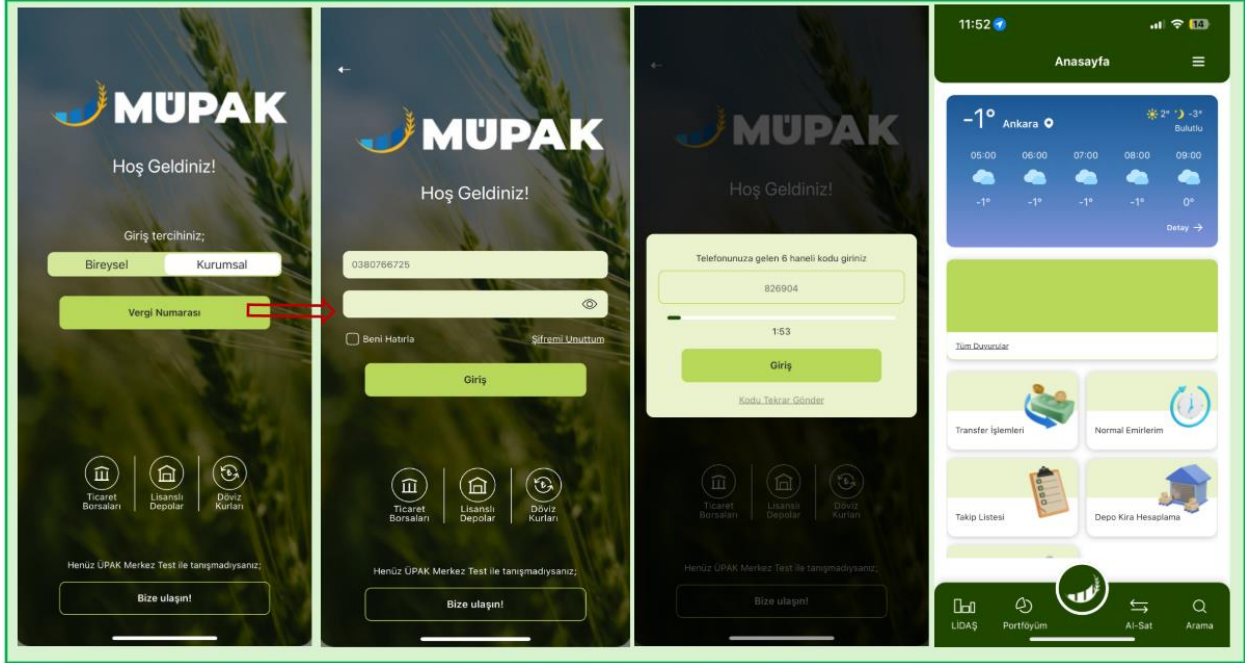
MÜPAK

Hoş Geldiniz!

Giriş tercihiniz;

Bireysel Kurumsal

Vergi Numarası

Ticaret Borsaları

Lisanslı Depolar

Döviz Kurları

Henüz ÜPAK Merkez Test ile tanışmadıysanız;

Bize ulaşın!

MÜPAK

Hoş Geldiniz!

0380766725

Beni Hatırla

Şifremi Unuttum

Giriş

Ticaret Borsaları

Lisanslı Depolar

Döviz Kurları

Henüz ÜPAK Merkez Test ile tanışmadıysanız;

Bize ulaşın!

MÜPAK

Hoş Geldiniz!

Telefonunuza gelen 6 haneli kodu giriniz

826904

1:53

Giriş

Kodu Tekrar Gönder

Ticaret Borsaları

Lisanslı Depolar

Döviz Kurları

Henüz ÜPAK Merkez Test ile tanışmadıysanız;

Bize ulaşın!

11:52

14

Anasayfa

-1° Ankara

2° -3°

Bulutlu

| 05:00 | 06:00 | 07:00 | 08:00 | 09:00 |
|---|---|---|---|---|
| -1° | -1° | -1° | -1° | 0° |

Detay →

Tüm Duyurular

Transfer İşlemleri

Normal Emirlerim

Takip Listesi

Depo Kira Hesaplama

LİDAŞ

Portföyüm

Al-Sat

Arama